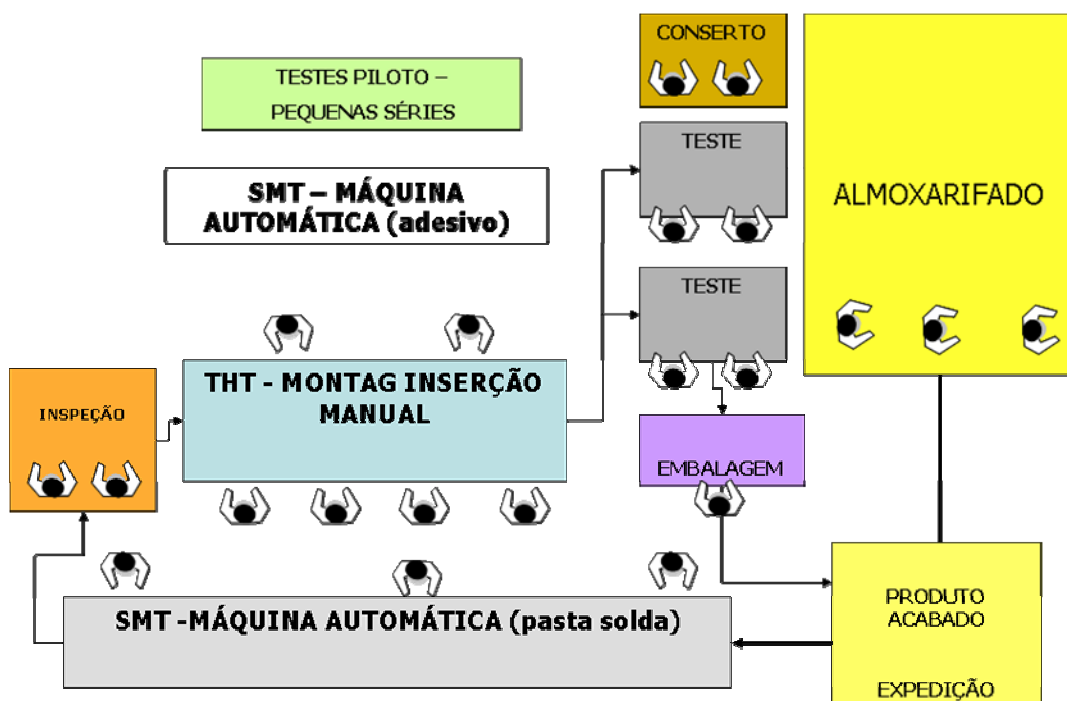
CONSERTO

TESTES PILOTO – PEQUENAS SÉRIES

TESTE

SMT – MÁQUINA AUTOMÁTICA (adesivo)

ALMOXARIFADO

TESTE

INSPEÇÃO

THT - MONTAG INSERÇÃO MANUAL

EMBALAGEM

PRODUTO ACABADO

SMT -MÁQUINA AUTOMÁTICA (pasta solda)

EXPEDIÇÃO